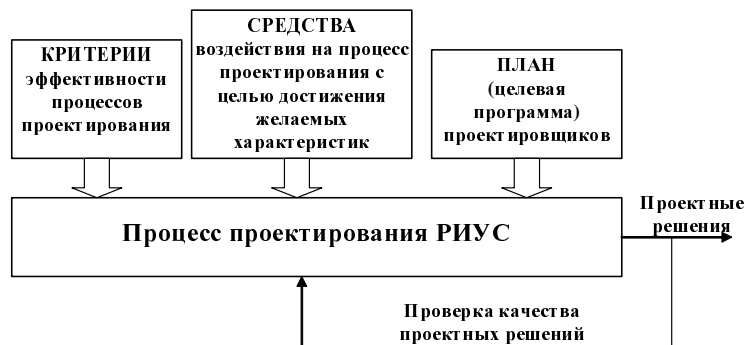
КРИТЕРИИ эффективности процессов проектирования

СРЕДСТВА воздействия на процесс проектирования с целью достижения желаемых характеристик

ПЛАН (целевая программа) проектировщиков

Процесс проектирования РИУС

Проектные решения

Проверка качества проектных решений